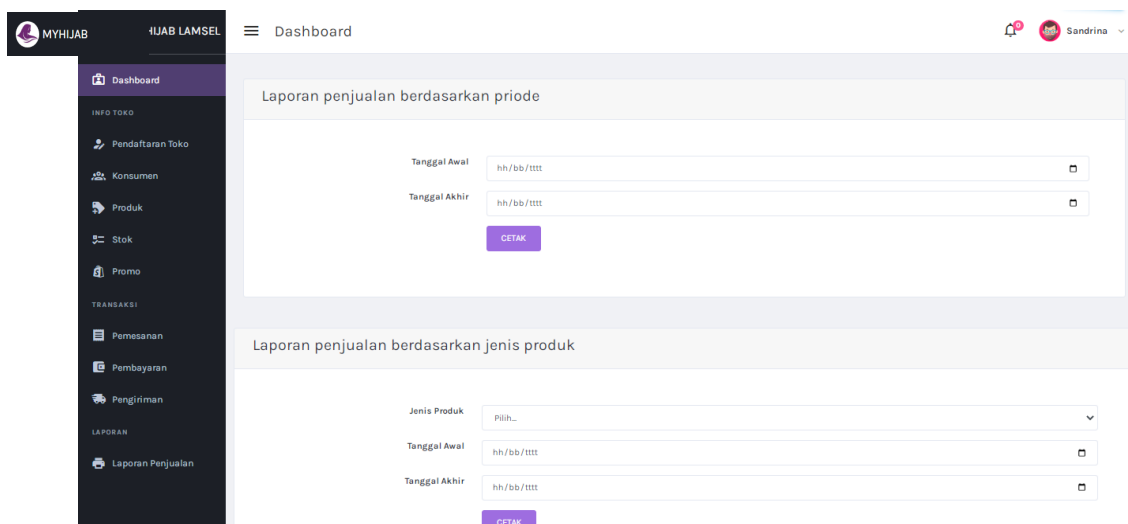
MYHIJAB

HIJAB LAMSEL

Dashboard

0

Sandrina

Dashboard

INFO TOKO

Pendaftaran Toko

Konsumen

Produk

Stok

Promo

TRANSAKSI

Pemesanan

Pembayaran

Pengiriman

LAPORAN

Laporan Penjualan

Laporan penjualan berdasarkan priode

Tanggal Awal hh/bb/tttt

Tanggal Akhir hh/bb/tttt

CETAK

Laporan penjualan berdasarkan jenis produk

Jenis Produk Pilih...

Tanggal Awal hh/bb/tttt

Tanggal Akhir hh/bb/tttt

CETAK